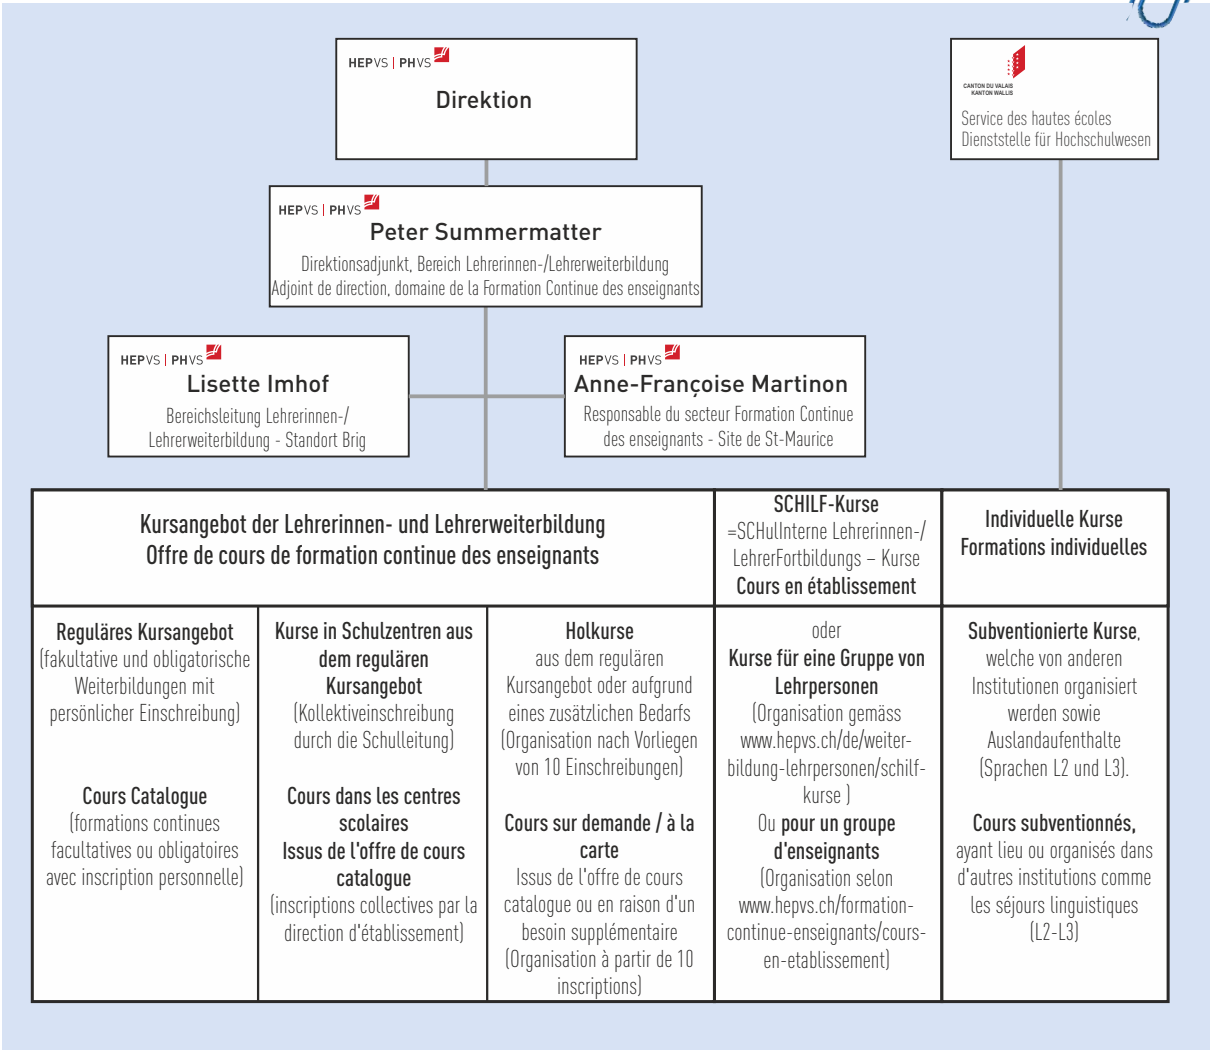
HEPVS | PHVS
Direktion

CANTON DU VALAIS
KANTON WALLIS
Service des hautes écoles
Dienststelle für Hochschulwesen

HEPVS | PHVS
Peter Summermatter
Direktionsadjunkt, Bereich Lehrerinnen-/Lehrerweiterbildung
Adjoint de direction, domaine de la Formation Continue des enseignants

HEPVS | PHVS
Lisette Imhof
Bereichsleitung Lehrerinnen-/ Lehrerweiterbildung - Standort Brig

HEPVS | PHVS
Anne-Françoise Martinon
Responsable du secteur Formation Continue des enseignants - Site de St-Maurice

Kursangebot der Lehrerinnen- und Lehrerweiterbildung
Offre de cours de formation continue des enseignants

SCHILF-Kurse
=SCHulInterne Lehrerinnen-/ LehrerFortbildungs – Kurse
Cours en établissement

Individuelle Kurse
Formations individuelles

Reguläres Kursangebot
(fakultative und obligatorische Weiterbildungen mit persönlicher Einschreibung)

Cours Catalogue
(formations continues facultatives ou obligatoires avec inscription personnelle)

Kurse in Schulzentren aus dem regulären Kursangebot
(Kollektiveinschreibung durch die Schulleitung)

Cours dans les centres scolaires
Issus de l'offre de cours catalogue
(inscriptions collectives par la direction d'établissement)

Holkurse
aus dem regulären Kursangebot oder aufgrund eines zusätzlichen Bedarfs (Organisation nach Vorliegen von 10 Einschreibungen)

Cours sur demande / à la carte
Issus de l'offre de cours catalogue ou en raison d'un besoin supplémentaire (Organisation à partir de 10 inscriptions)

oder
Kurse für eine Gruppe von Lehrpersonen
(Organisation gemäss www.hepvs.ch/de/weiterbildung-lehrpersonen/schilf-kurse )
Ou pour un groupe d'enseignants
(Organisation selon www.hepvs.ch/formation-continue-enseignants/cours-en-etablissement)

Subventionierte Kurse, welche von anderen Institutionen organisiert werden sowie Auslandaufenthalte (Sprachen L2 und L3).

Cours subventionnés, ayant lieu ou organisés dans d'autres institutions comme les séjours linguistiques (L2-L3)